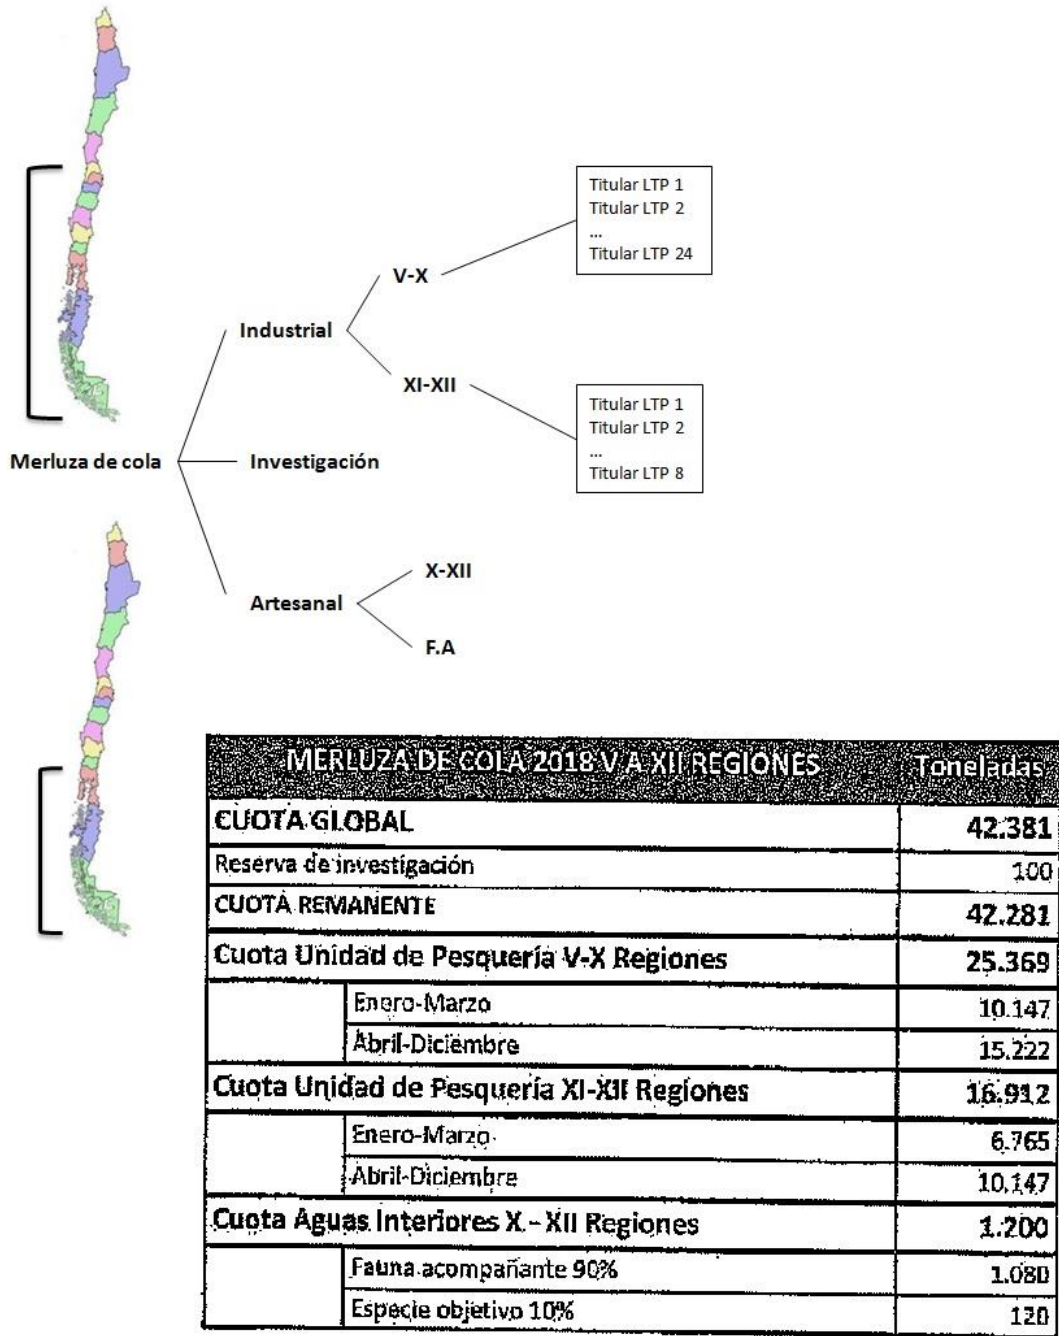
Titular LTP 1
Titular LTP 2
...
Titular LTP 24

V-X

Industrial

XI-XII

Titular LTP 1
Titular LTP 2
...
Titular LTP 8

Merluza de cola

Investigación

X-XII

Artesanal

F.A

| MERLUZA DE COLA 2018 V A XII REGIONES | | Toneladas |
|---|---|---|
| CUOTA GLOBAL | | 42.381 |
| Reserva de investigación | | 100 |
| CUOTA REMANENTE | | 42.281 |
| Cuota Unidad de Pesquería V-X Regiones | | 25.369 |
| | Enero-Marzo | 10.147 |
| | Abril-Diciembre | 15.222 |
| Cuota Unidad de Pesquería XI-XII Regiones | | 16.912 |
| | Enero-Marzo | 6.765 |
| | Abril-Diciembre | 10.147 |
| Cuota Aguas Interiores X - XII Regiones | | 1.200 |
| | Fauna acompañante 90% | 1.080 |
| | Especie objetivo 10% | 120 |